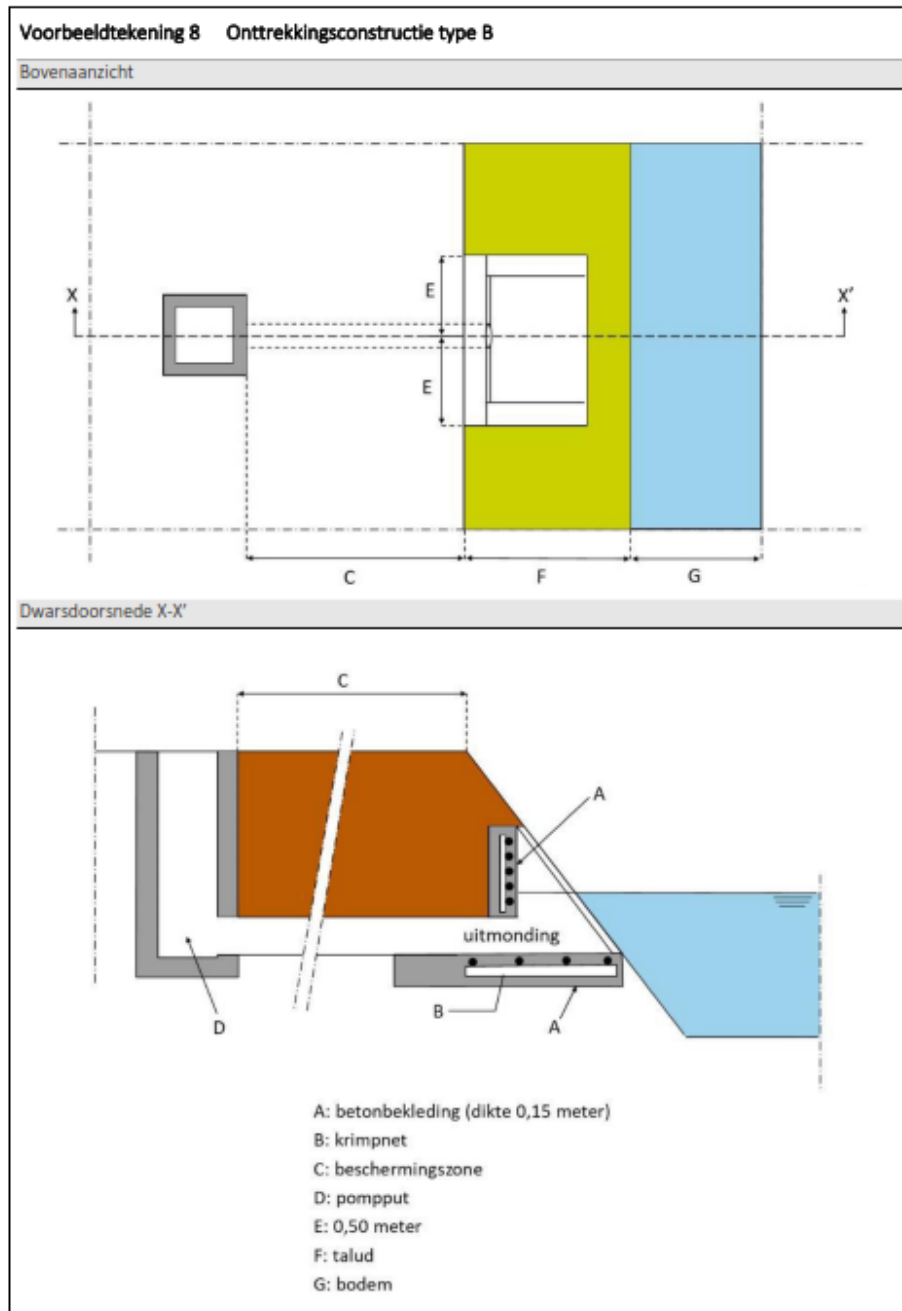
Voorbeeldtekening 8 Onttrekkingsconstructie type B

Bovenaanzicht

X

X'

E

E

C

F

G

Dwarsdoorsnede X-X'

C

A

uitmonding

B

A

D

A: betonbekleding (dikte 0,15 meter)
B: krimpnet
C: beschermingszone
D: pompput
E: 0,50 meter
F: talud
G: bodem